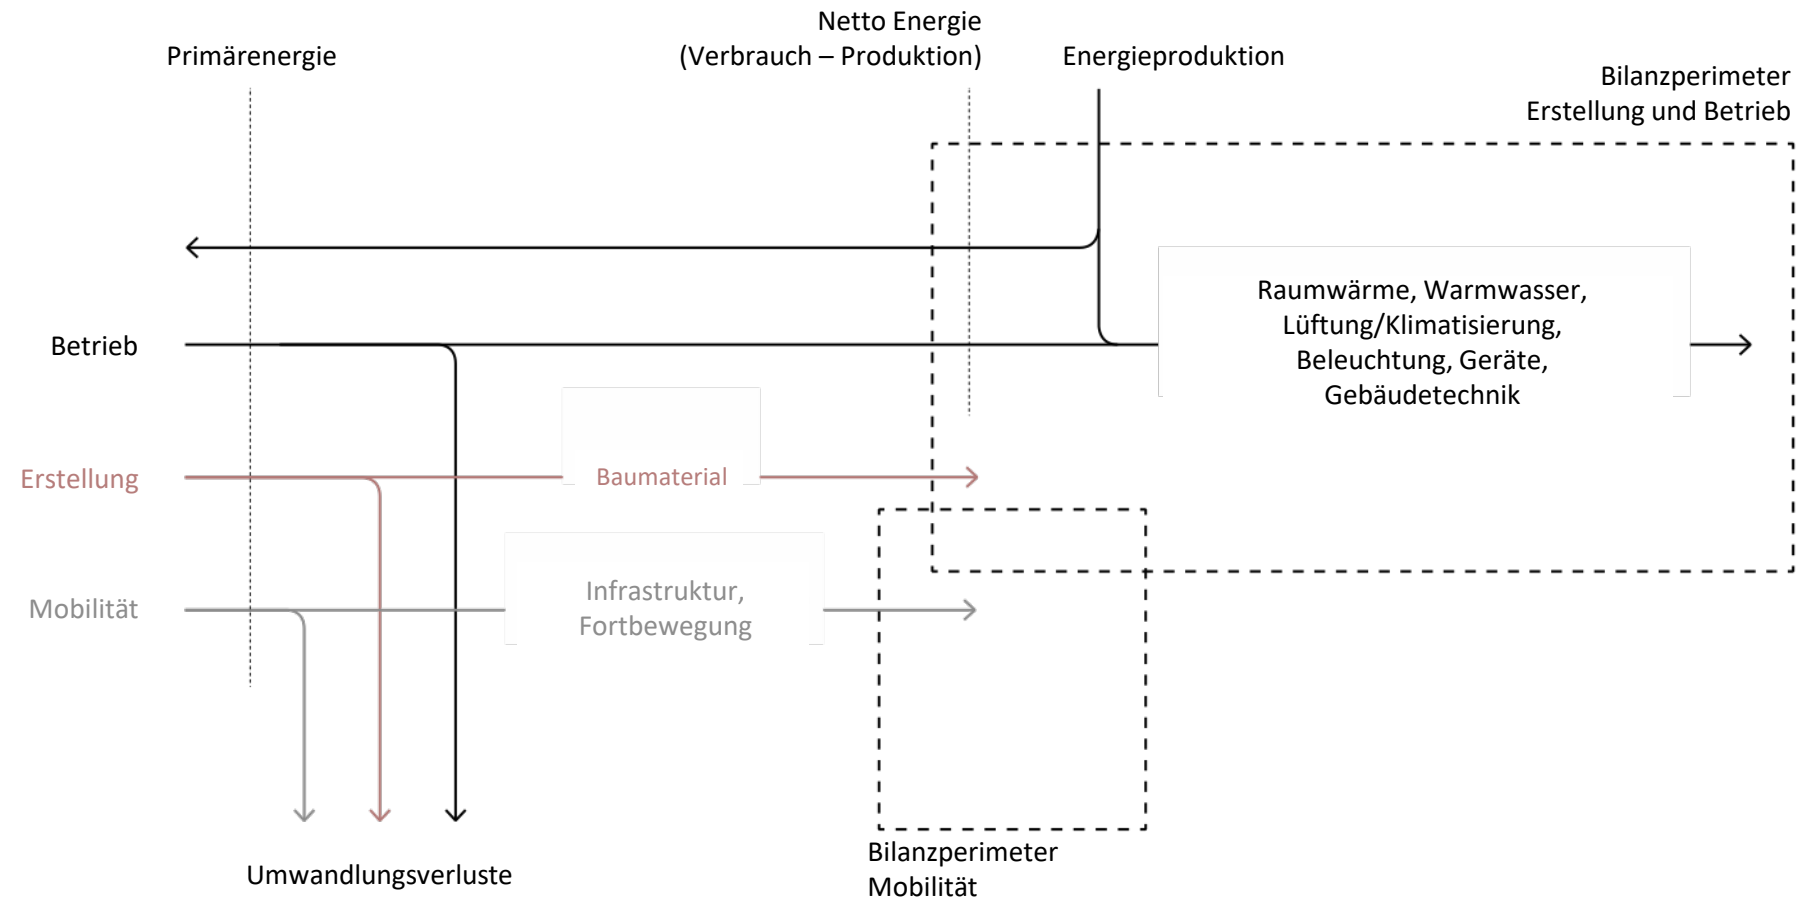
Netto Energie
(Verbrauch – Produktion)

Primärenergie

Energieproduktion

Bilanzperimeter
Erstellung und Betrieb

Betrieb

Raumwärme, Warmwasser, Lüftung/Klimatisierung, Beleuchtung, Geräte, Gebäudetechnik

Erstellung

Baumaterial

Mobilität

Infrastruktur, Fortbewegung

Umwandlungsverluste

Bilanzperimeter
Mobilität